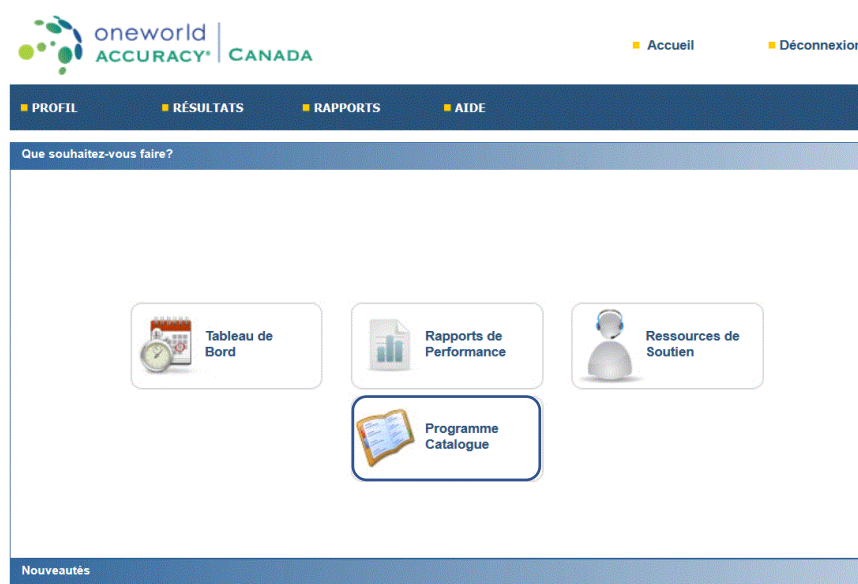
oneworld ACCURACY® | CANADA

Accueil

Déconnexion

PROFIL

RÉSULTATS

RAPPORTS

AIDE

Que souhaitez-vous faire?

Tableau de Bord

Rapports de Performance

Ressources de Soutien

Programme Catalogue

Nouveautés